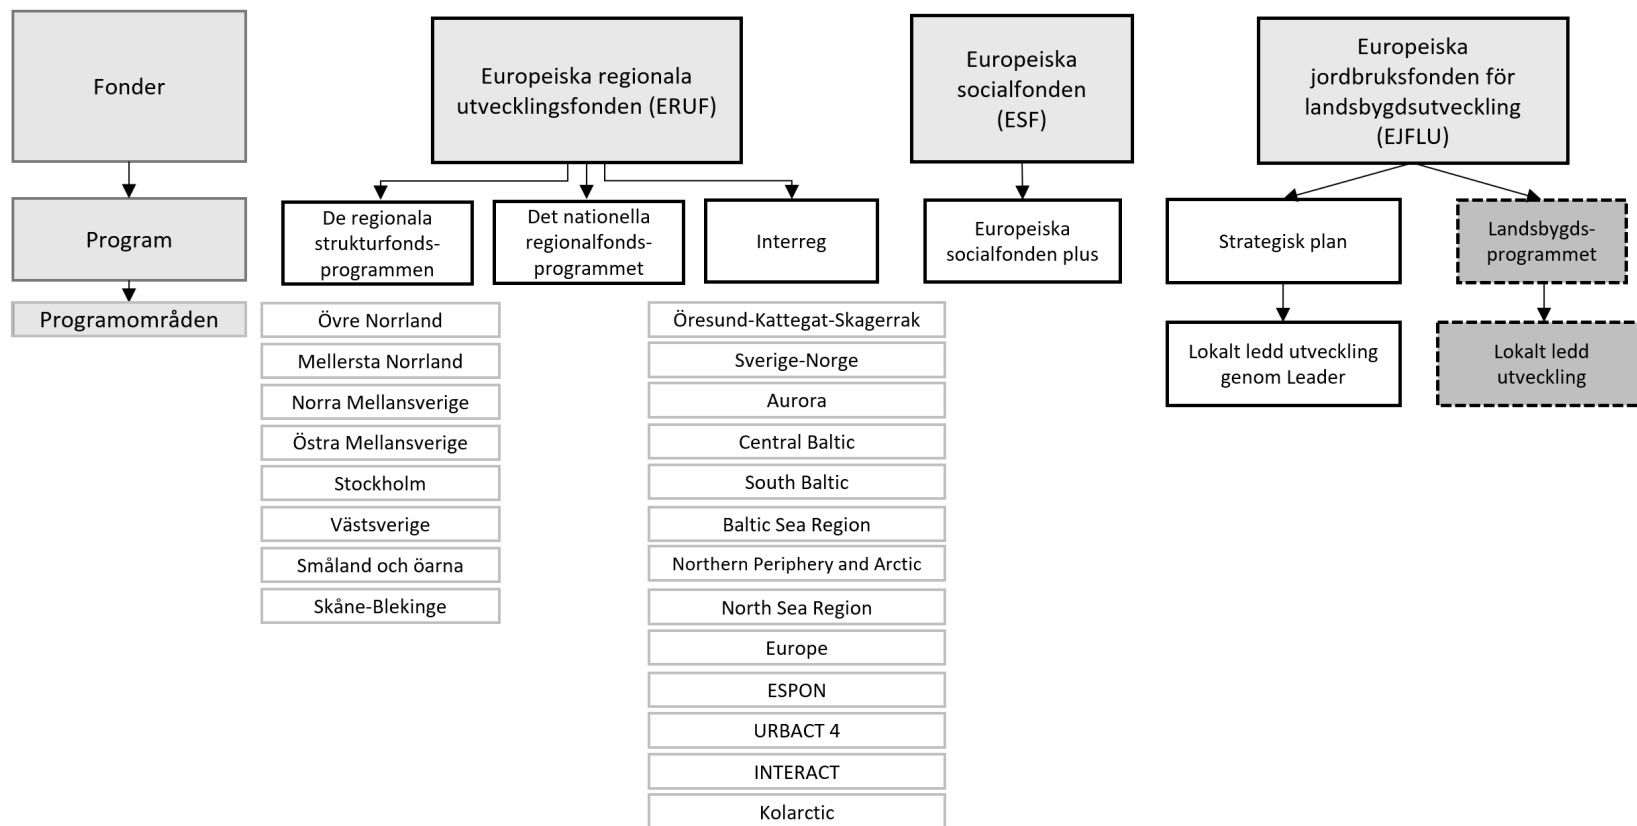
Fonder

Program

Programområden

Europeiska regionala utvecklingsfonden (ERUF)

De regionala strukturfondsprogrammen

Övre Norrland

Mellersta Norrland

Norra Mellansverige

Östra Mellansverige

Stockholm

Västsverige

Småland och öarna

Skåne-Blekinge

Det nationella regionalfondsprogrammet

Interreg

Öresund-Kattegat-Skagerrak

Sverige-Norge

Aurora

Central Baltic

South Baltic

Baltic Sea Region

Northern Periphery and Arctic

North Sea Region

Europe

ESPON

URBACT 4

INTERACT

Kolarctic

Europeiska socialfonden (ESF)

Europeiska socialfonden plus

Europeiska jordbruksfonden för landsbygdsutveckling (EJFLU)

Strategisk plan

Lokalt ledd utveckling genom Leader

Landsbygdsprogrammet

Lokalt ledd utveckling